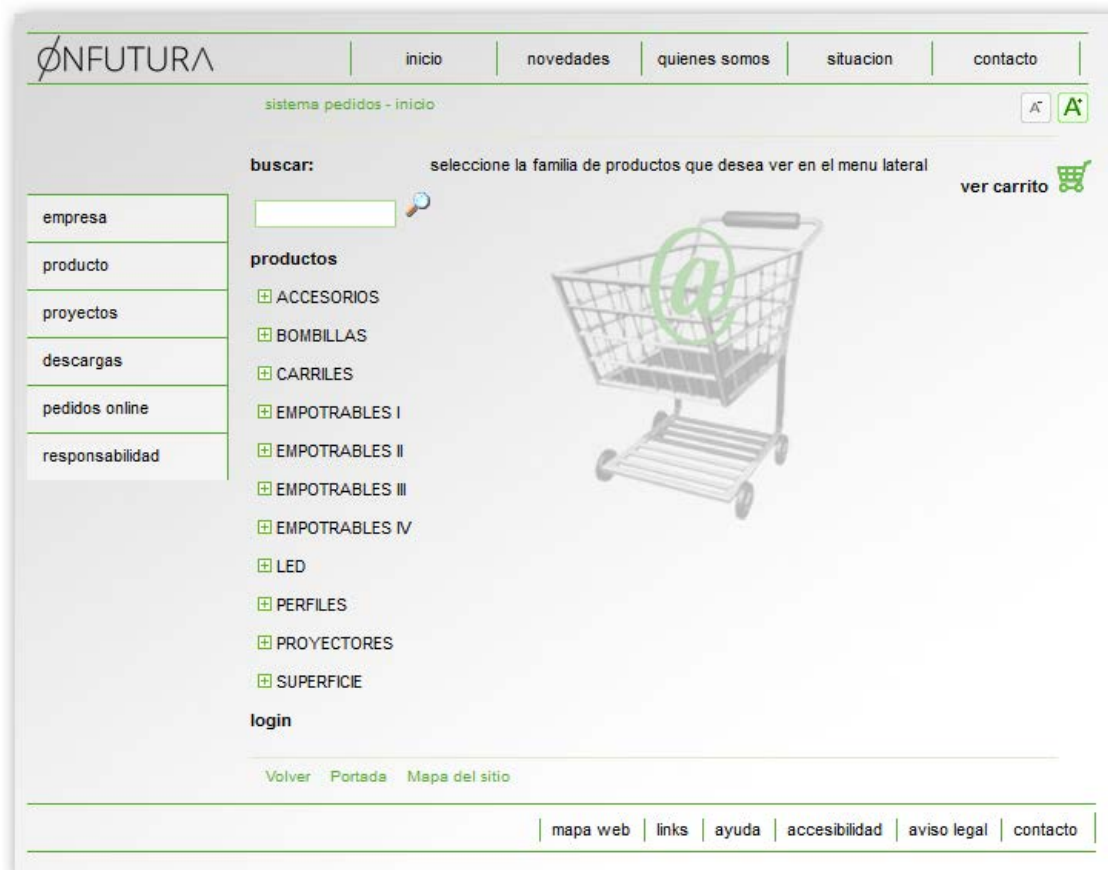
ØNFUTURΛ

inicio | novedades | quienes somos | situacion | contacto

sistema pedidos - inicio

A A

buscar:

seleccione la familia de productos que desea ver en el menu lateral

ver carrito

empresa
producto
proyectos
descargas
pedidos online
responsabilidad

productos

ACCESORIOS
BOMBILLAS
CARRILES
EMPOTRABLES I
EMPOTRABLES II
EMPOTRABLES III
EMPOTRABLES IV
LED
PERFILES
PROYECTORES
SUPERFICIE

login

Volver Portada Mapa del sitio

mapa web | links | ayuda | accesibilidad | aviso legal | contacto